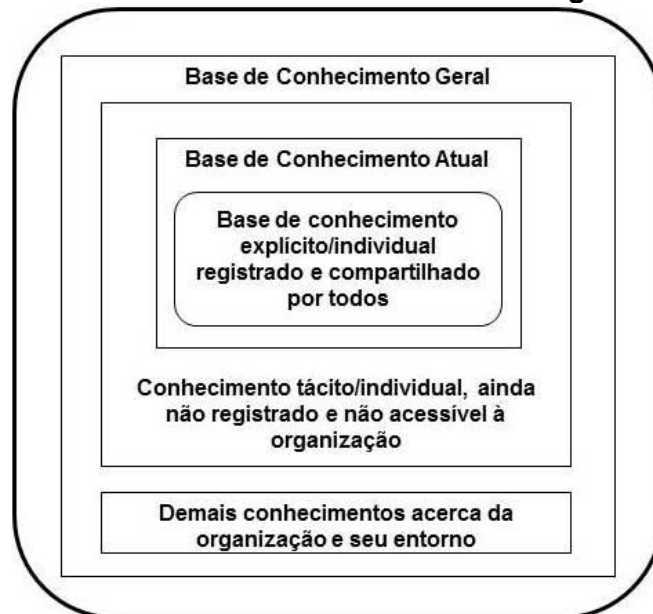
Base de Conhecimento Geral

Base de Conhecimento Atual

Base de conhecimento explícito/individual registrado e compartilhado por todos

Conhecimento tácito/individual, ainda não registrado e não acessível à organização

Demais conhecimentos acerca da organização e seu entorno